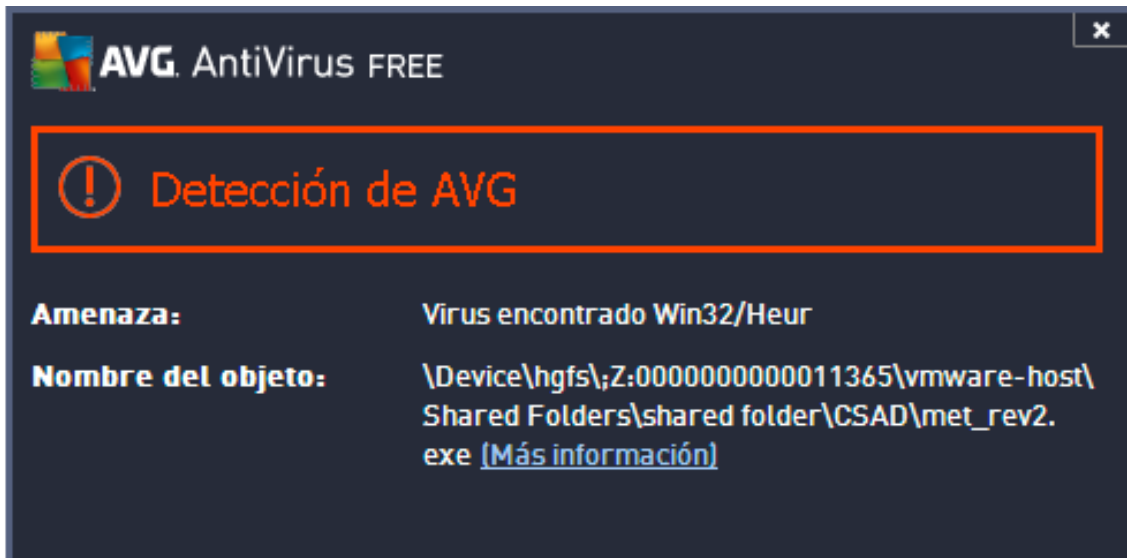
×

AVG. AntiVirus FREE

Detección de AVG

Amenaza: Virus encontrado Win32/Heur

Nombre del objeto: \Device\hgfs\;Z:0000000000011365\vmware-host\Shared Folders\shared folder\CSAD\met_rev2.exe (Más información)